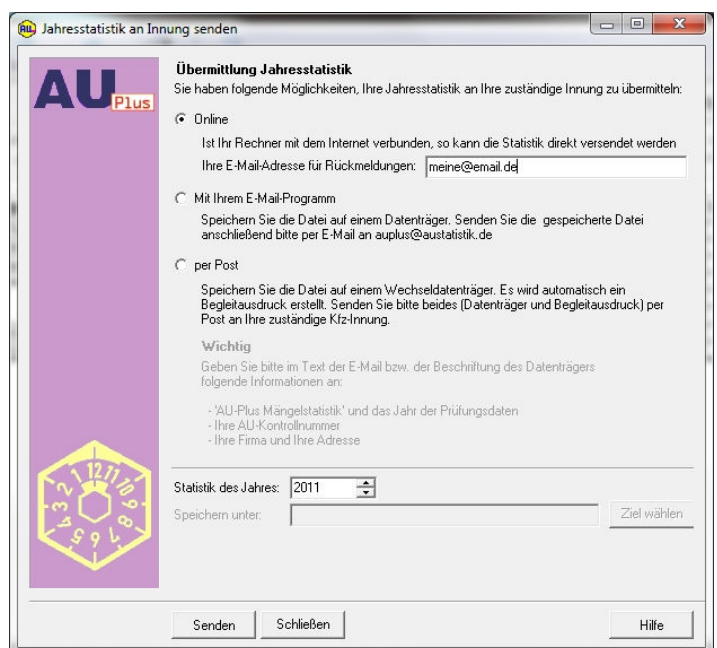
Jahresstatistik an Innung senden

AU Plus

Übermittlung Jahresstatistik
Sie haben folgende Möglichkeiten, Ihre Jahresstatistik an Ihre zuständige Innung zu übermitteln:

Online

Ist Ihr Rechner mit dem Internet verbunden, so kann die Statistik direkt versendet werden

Ihre E-Mail-Adresse für Rückmeldungen: meine@email.de

Mit Ihrem E-Mail-Programm

Speichern Sie die Datei auf einem Datenträger. Senden Sie die gespeicherte Datei anschließend bitte per E-Mail an auplus@austatistik.de

per Post

Speichern Sie die Datei auf einem Wechseldatenträger. Es wird automatisch ein Begleitausdruck erstellt. Senden Sie bitte beides (Datenträger und Begleitausdruck) per Post an Ihre zuständige Kfz-Innung.

Wichtig

Geben Sie bitte im Text der E-Mail bzw. der Beschriftung des Datenträgers folgende Informationen an:

- 'AU-Plus Mängelstatistik' und das Jahr der Prüfungsdaten
- Ihre AU-Kontrollnummer
- Ihre Firma und Ihre Adresse

12 11 10 9 8 7 6 5 4 3 2 1

Statistik des Jahres: 2011

Speichern unter:

Ziel wählen

Senden

Schließen

Hilfe